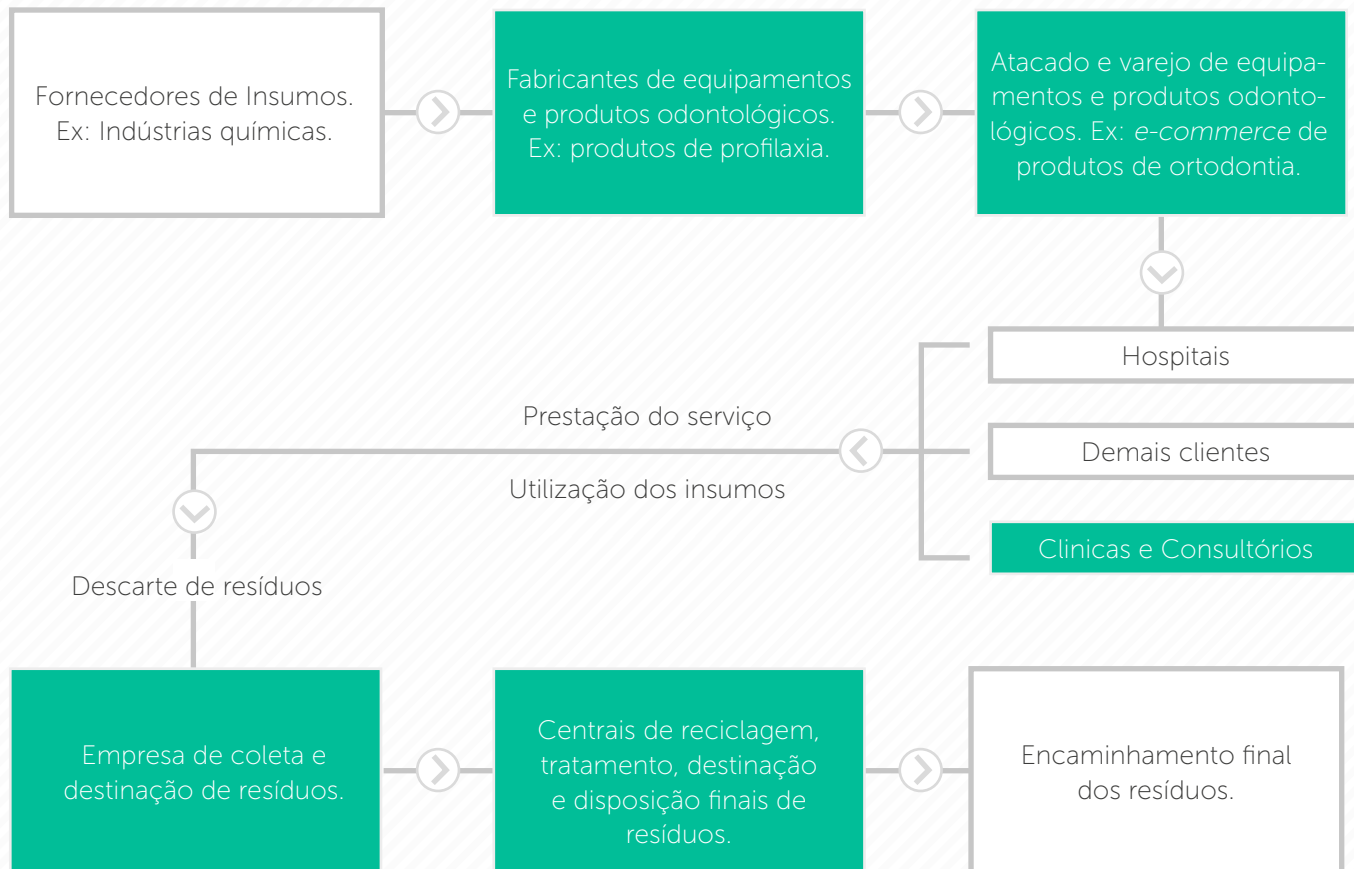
Fornecedores de Insumos. Ex: Indústrias químicas.

Fabricantes de equipamentos e produtos odontológicos. Ex: produtos de profilaxia.

Atacado e varejo de equipamentos e produtos odontológicos. Ex: *e-commerce* de produtos de ortodontia.

Hospitais

Demais clientes

Clinicas e Consultórios

Prestação do serviço

Utilização dos insumos

Descarte de resíduos

Empresa de coleta e destinação de resíduos.

Centrais de reciclagem, tratamento, destinação e disposição finais de resíduos.

Encaminhamento final dos resíduos.